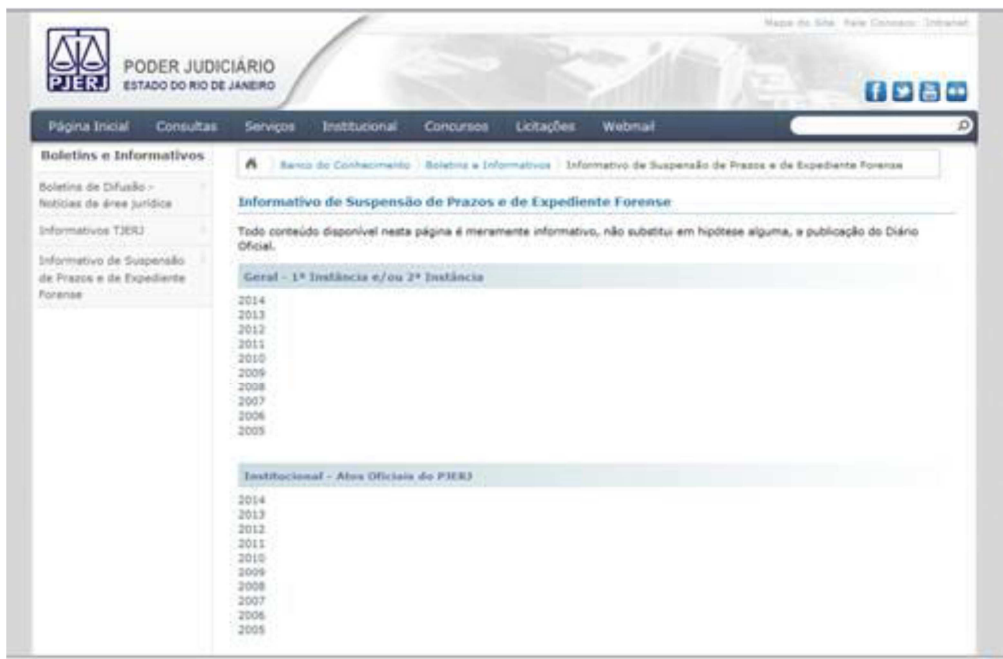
Mapa do Site Fale Conosco Intranet

PJERJ PODER JUDICIÁRIO ESTADO DO RIO DE JANEIRO

Página Inicial Consultas Serviços Institucional Concursos Licitações Webmail

Boletins e Informativos

Boletins de Difusão - Notícias da área jurídica

Informativos TJERJ

Informativo de Suspensão de Prazos e de Expediente Forense

Banco do Conhecimento > Boletins e Informativos > Informativo de Suspensão de Prazos e de Expediente Forense

Informativo de Suspensão de Prazos e de Expediente Forense

Todo conteúdo disponível nesta página é meramente informativo, não substitui em hipótese alguma, a publicação do Diário Oficial.

Geral - 1ª Instância e/ou 2ª Instância

2014
2013
2012
2011
2010
2009
2008
2007
2006
2005

Institucional - Atos Oficiais do PJERJ

2014
2013
2012
2011
2010
2009
2008
2007
2006
2005